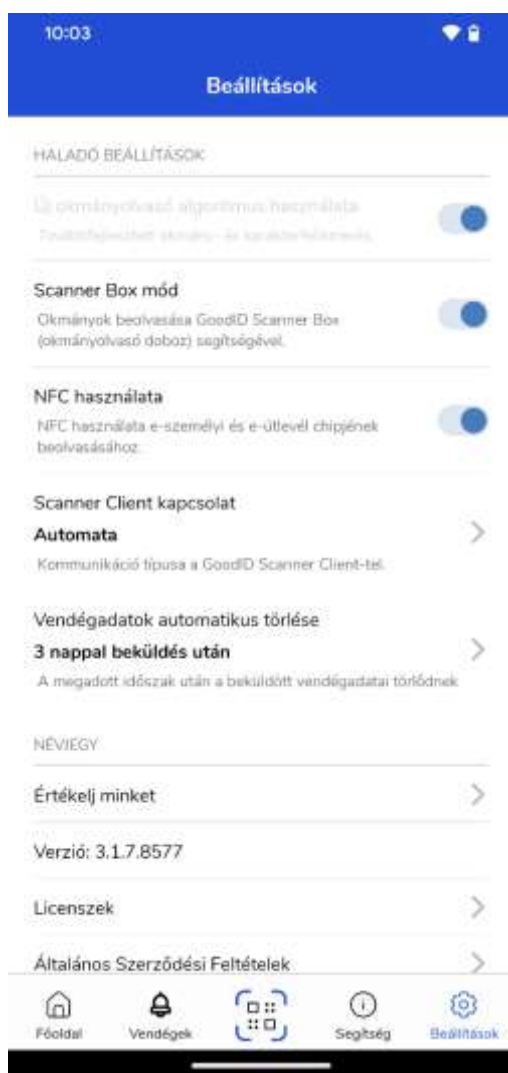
10:03

Beállítások

HALADÓ BEÁLLÍTÁSOK

Új okmányolvasó algoritmus használata
Továbbfejlesztett okmány- és karakterfelismerés.

Scanner Box mód
Okmányok beolvasása GoodID Scanner Box (okmányolvasó doboz) segítségével.

NFC használata
NFC használata e-személyi és e-útlevél chipjének beolvasásához.

Scanner Client kapcsolat
Automata
Kommunikáció típusa a GoodID Scanner Client-tel.

Vendégadatok automatikus törlése
3 nappal beküldés után
A megadott időszak után a beküldött vendégadatai törlődnek

NÉVJEGY

Értékelj minket

Verzió: 3.1.7.8577

Licenszek

Általános Szerződési Feltételek

Főoldal Vendégek Segítség Beállítások